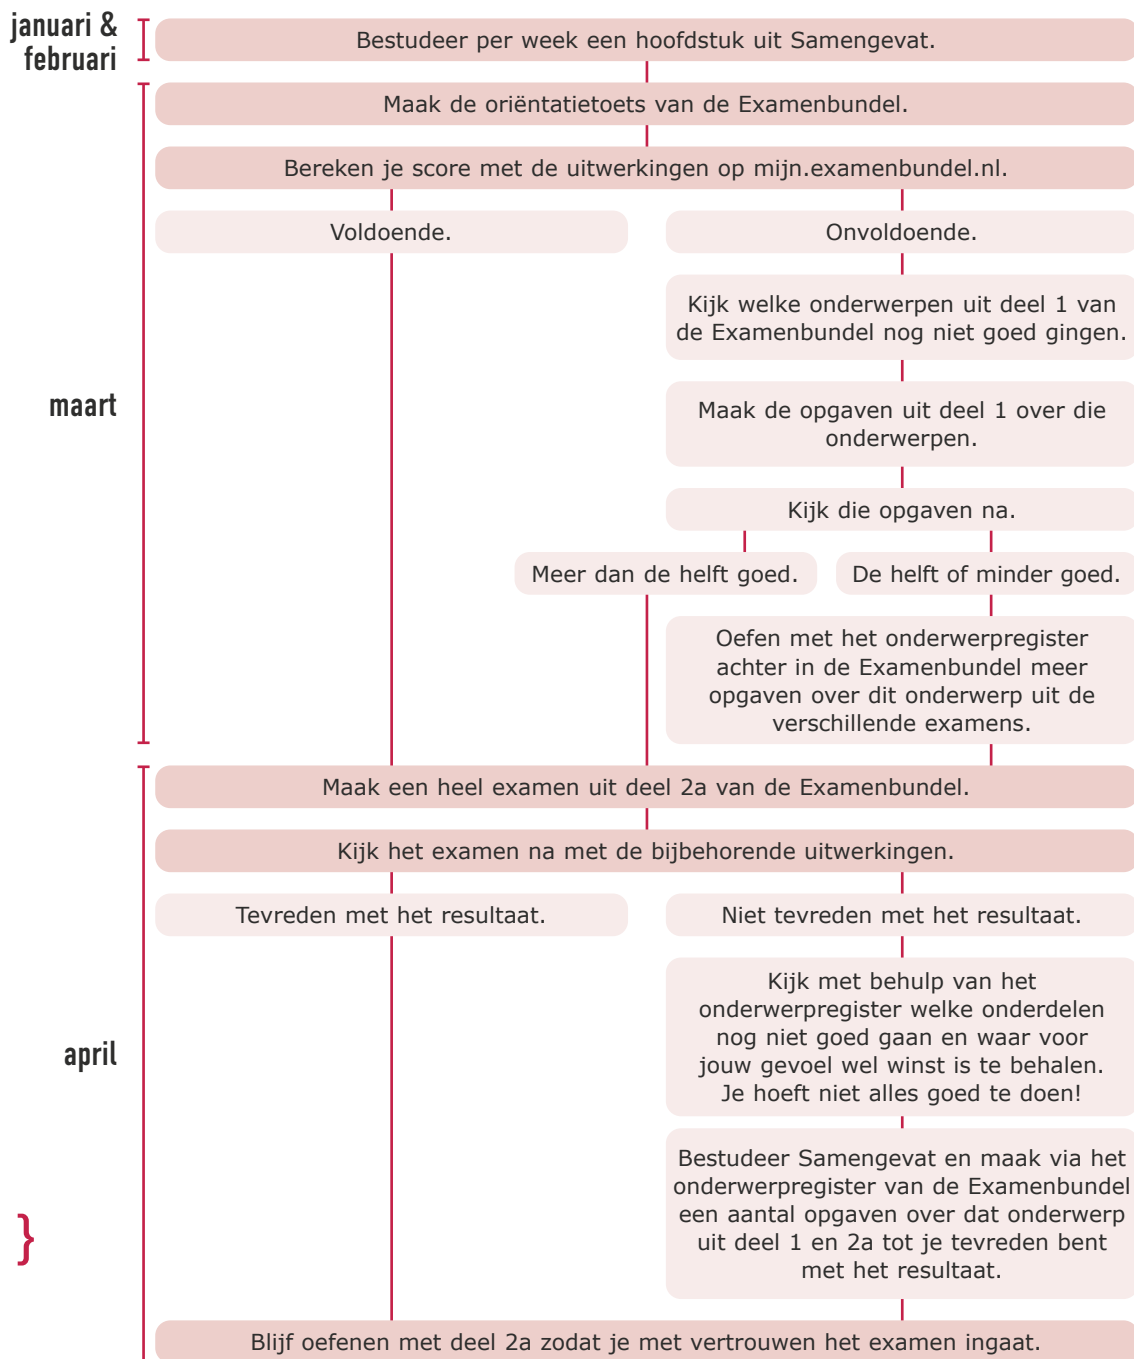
januari & februari

Bestudeer per week een hoofdstuk uit Samengevat.

Maak de oriëntatietoets van de Examenbundel.

Bereken je score met de uitwerkingen op mijn.examenbundel.nl.

Voldoende.

Onvoldoende.

Kijk welke onderwerpen uit deel 1 van de Examenbundel nog niet goed gingen.

maart

Maak de opgaven uit deel 1 over die onderwerpen.

Kijk die opgaven na.

Meer dan de helft goed.

De helft of minder goed.

Oefen met het onderwerpregister achter in de Examenbundel meer opgaven over dit onderwerp uit de verschillende examens.

Maak een heel examen uit deel 2a van de Examenbundel.

Kijk het examen na met de bijbehorende uitwerkingen.

Tevreden met het resultaat.

Niet tevreden met het resultaat.

Kijk met behulp van het onderwerpregister welke onderdelen nog niet goed gaan en waar voor jouw gevoel wel winst is te behalen. Je hoeft niet alles goed te doen!

april

Bestudeer Samengevat en maak via het onderwerpregister van de Examenbundel een aantal opgaven over dat onderwerp uit deel 1 en 2a tot je tevreden bent met het resultaat.

}

Blijf oefenen met deel 2a zodat je met vertrouwen het examen ingaat.